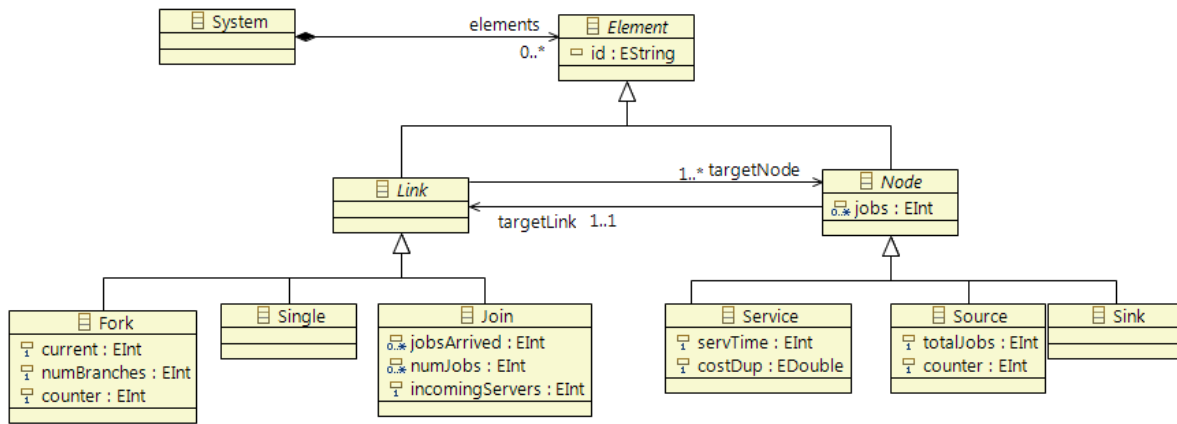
System

elements
0..*

Element
id : EString

Link

1..* targetNode

Node
0..* jobs : EInt

targetLink 1..1

Fork
1 current : EInt
1 numBranches : EInt
1 counter : EInt

Single

Join
0..* jobsArrived : EInt
0..* numJobs : EInt
1 incomingServers : EInt

Service
1 servTime : EInt
1 costDup : EDouble

Source
1 totalJobs : EInt
1 counter : EInt

Sink